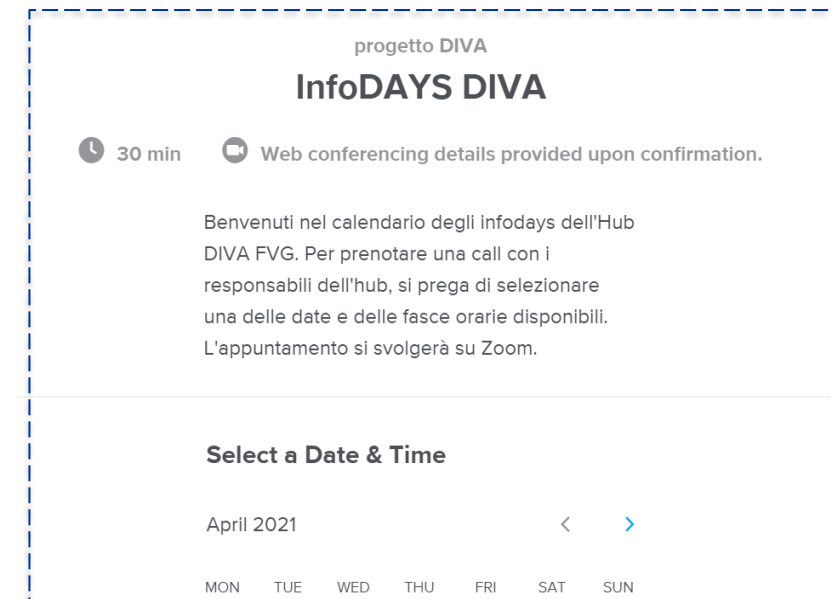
progetto DIVA

InfoDAYS DIVA

30 min

Web conferencing details provided upon confirmation.

Benvenuti nel calendario degli infodays dell'Hub DIVA FVG. Per prenotare una call con i responsabili dell'hub, si prega di selezionare una delle date e delle fasce orarie disponibili. L'appuntamento si svolgerà su Zoom.

Select a Date & Time

April 2021

| MON | TUE | WED | THU | FRI | SAT | SUN |
|---|---|---|---|---|---|---|